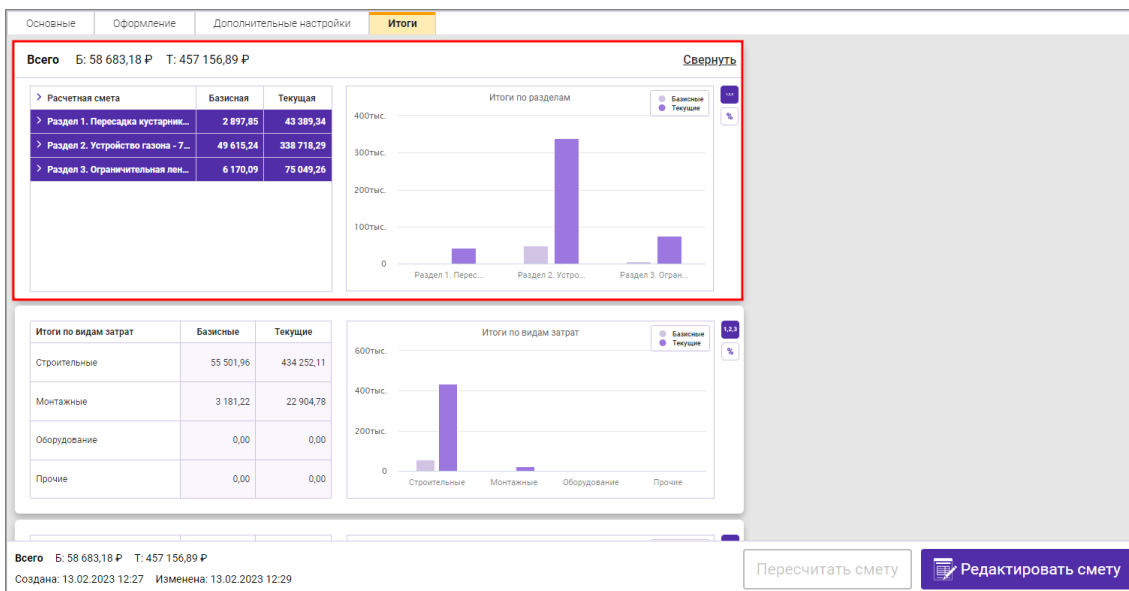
Основные | Оформление | Дополнительные настройки | Итоги

Всего Б: 58 683,18 ₽ Т: 457 156,89 ₽

Свернуть

| > Расчетная смета | Базисная | Текущая |
|---|---|---|
| > Раздел 1. Пересадка кустарник... | 2 897,85 | 43 389,34 |
| > Раздел 2. Устройство газона - 7... | 49 615,24 | 338 718,29 |
| > Раздел 3. Ограничительная лен... | 6 170,09 | 75 049,26 |

Итоги по разделам

Базисные
Текущие

400тыс.
300тыс.
200тыс.
100тыс.
0

Раздел 1. Перес... Раздел 2. Устро... Раздел 3. Огран...

1,2,3
%

| Итоги по видам затрат | Базисные | Текущие |
|---|---|---|
| Строительные | 55 501,96 | 434 252,11 |
| Монтажные | 3 181,22 | 22 904,78 |
| Оборудование | 0,00 | 0,00 |
| Прочие | 0,00 | 0,00 |

Итоги по видам затрат

Базисные
Текущие

600тыс.
400тыс.
200тыс.
0

Строительные Монтажные Оборудование Прочие

1,2,3
%

Всего Б: 58 683,18 ₽ Т: 457 156,89 ₽
Создана: 13.02.2023 12:27 Изменена: 13.02.2023 12:29

Пересчитать смету

Редактировать смету